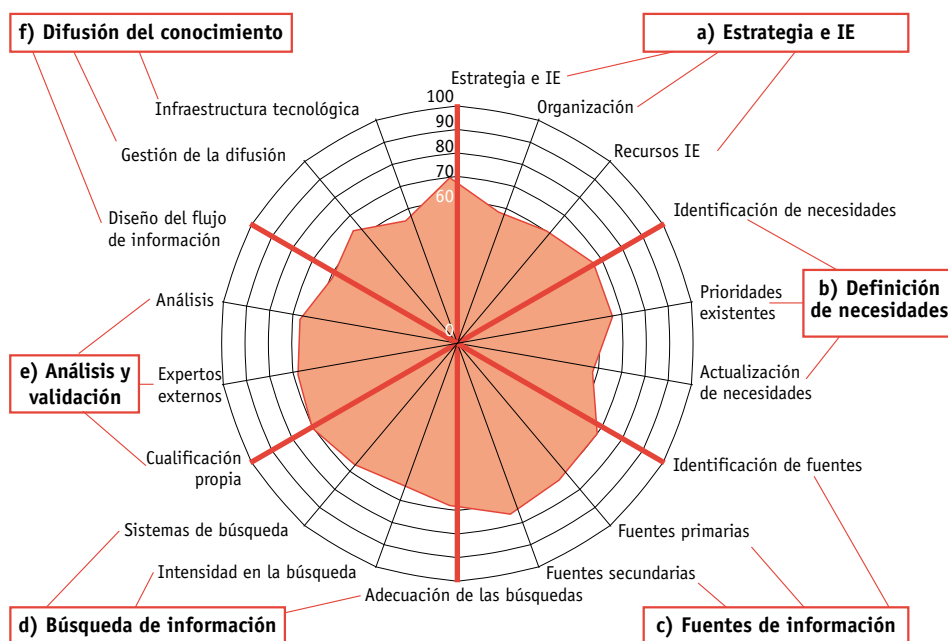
f) Difusión del conocimiento

a) Estrategia e IE

Estrategia e IE
Organización
Recursos IE
Identificación de necesidades

b) Definición de necesidades

Prioridades existentes
Actualización de necesidades
Identificación de fuentes
Fuentes primarias
Fuentes secundarias

c) Fuentes de información

Adecuación de las búsquedas
Intensidad en la búsqueda
Sistemas de búsqueda

d) Búsqueda de información

Cualificación propia
Expertos externos
Análisis

e) Análisis y validación

Diseño del flujo de información
Gestión de la difusión
Infraestructura tecnológica

100
90
80
70
60
0